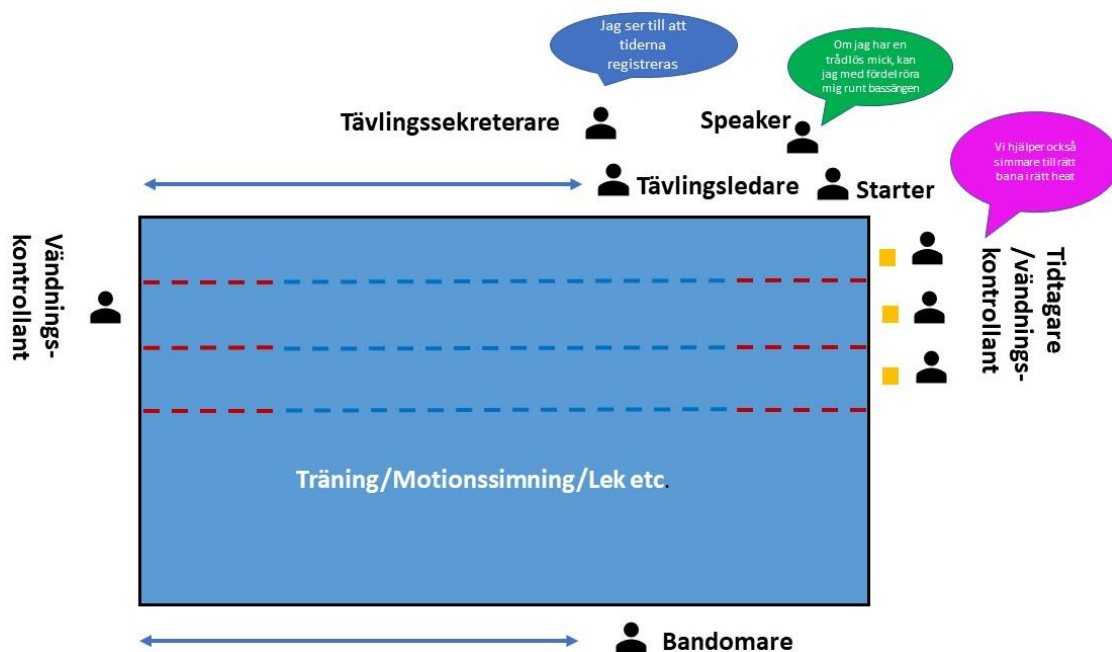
Jag ser till att tiderna registreras

Om jag har en trådlös mick, kan jag med fördel röra mig runt bassängen

Tävlingssekreterare

Speaker

Vi hjälper också simmare till rätt bana i rätt heat

Tävlingsledare

Starter

Vändnings-kontrollant

Tidtagare /vändnings-kontrollant

Träning/Motionssimning/Lek etc.

Bandomare